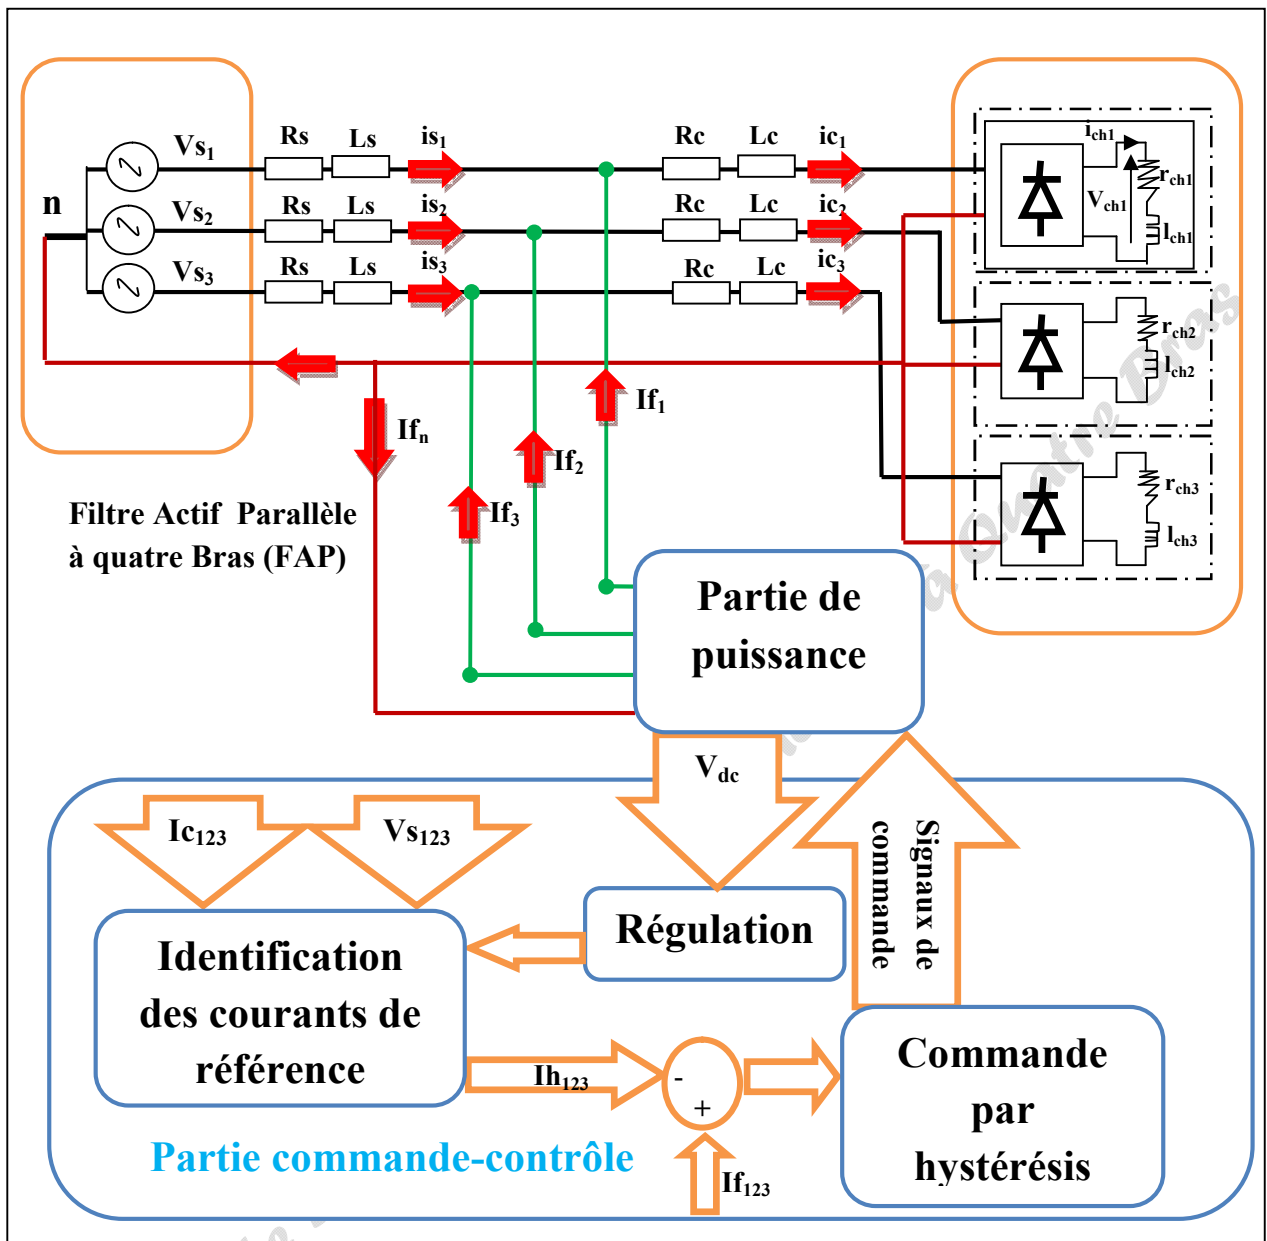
n

$Vs_1$

$Vs_2$

$Vs_3$

Rs Ls $is_1$

Rs Ls $is_2$

Rs Ls $is_3$

Rc Lc $ic_1$

Rc Lc $ic_2$

Rc Lc $ic_3$

$i_{ch1}$

$V_{ch1}$

$r_{ch1}$

$l_{ch1}$

$r_{ch2}$

$l_{ch2}$

$r_{ch3}$

$l_{ch3}$

$If_n$

$If_1$

$If_2$

$If_3$

Filtre Actif Parallèle à quatre Bras (FAP)

Partie de puissance

$V_{dc}$

$Ic_{123}$

$Vs_{123}$

Signaux de commande

Régulation

Identification des courants de référence

$Ih_{123}$

-

+

Commande par hystérésis

Partie commande-contrôle

$If_{123}$